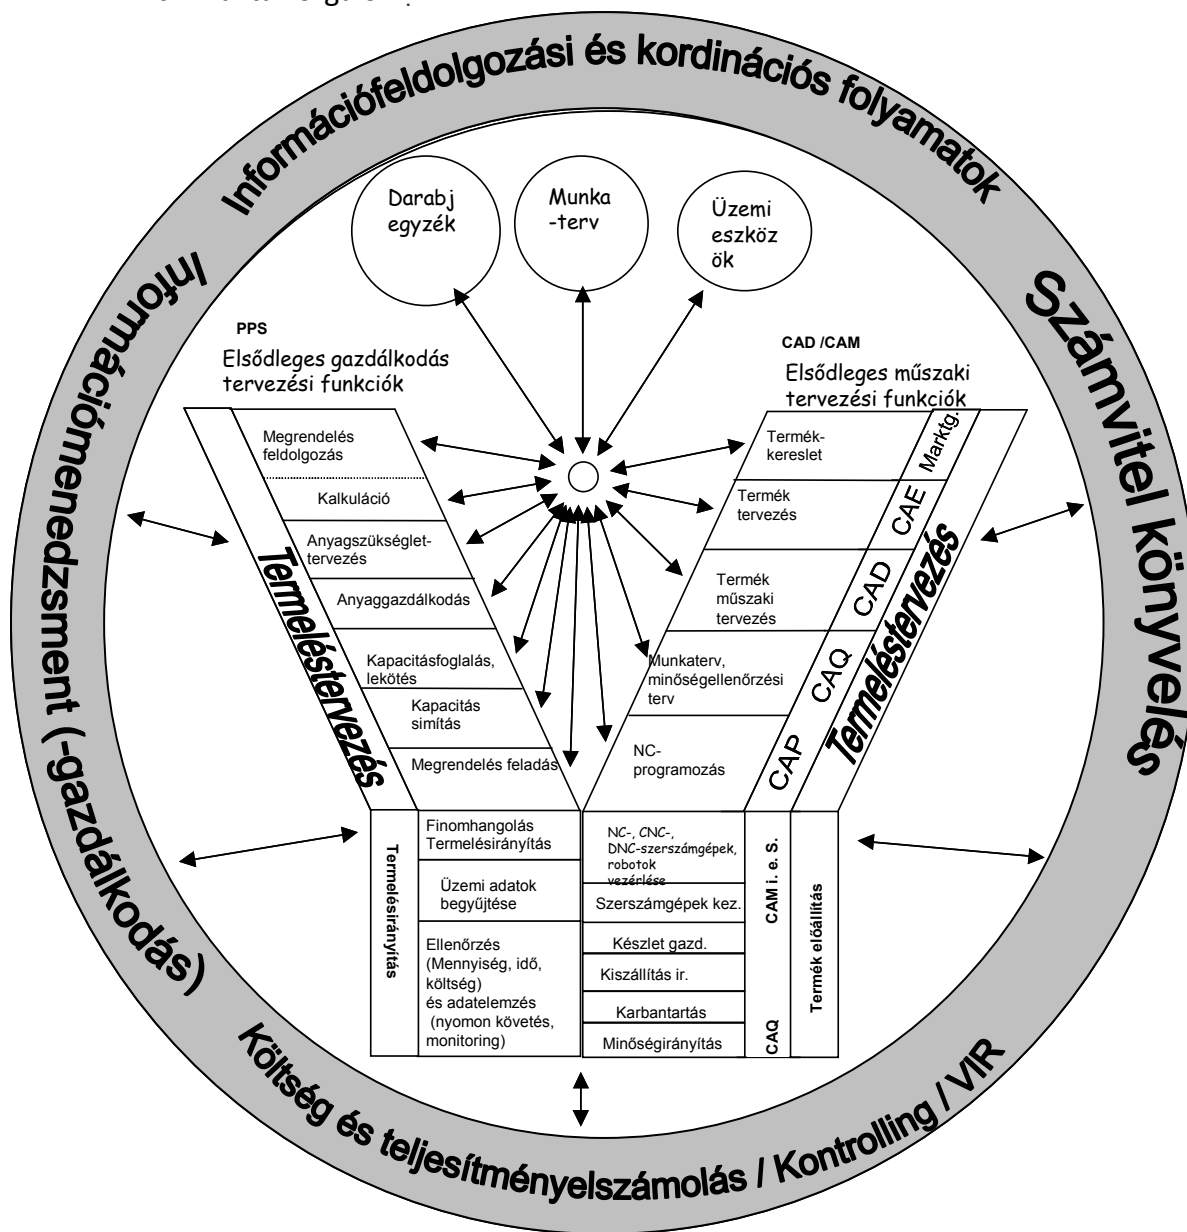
Információfeldolgozási és kordinációs folyamatok

Darabj egyzék

Munka -terv

Üzemi eszköz ök

Információmenedzsment (-gazdálkodás)

Számvitel könyvelés

PPS
Elsődleges gazdálkodás tervezési funkciók

CAD /CAM
Elsődleges műszaki tervezési funkciók

Megrendelés feldolgozás

Kalkuláció

Anyagszükséglet-tervezés

Anyaggazdálkodás

Kapacitásfoglalás, lekötés

Kapacitás simítás

Megrendelés feladás

Termeléstervezés

Termék-kereslet

Termék tervezés

Termék műszaki tervezés

Munkaterv, minőségellenőrzési terv

NC-programozás

Marktg.

CAE

CAD

CAQ

CAP

Termeléstervezés

Termelésirányítás

Finomhangolás Termelésirányítás

Üzemi adatok begyűjtése

Ellenőrzés (Mennyiség, idő, költség) és adatelemzés (nyomon követés, monitoring)

NC-, CNC-, DNC-szerszámgépek, robotok vezérlése

Szerszámgépek kez.

Készlet gazd.

Kiszállítás ir.

Karbantartás

Minőségirányítás

CAM i. e. S.

CAQ

Termék előállítás

Költség és teljesítményelszámolás / Kontrolling / VIR